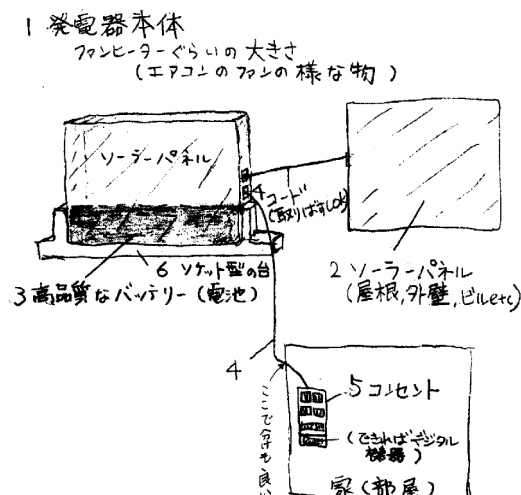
1 発電器本体
ファンヒーターぐらいの大きさ
（エアコンのファンの様な物）

ソーラーパネル

4 コード（取りはずし可）

6 ソケット型の台

3 高品質なバッテリー（電池）

2 ソーラーパネル（屋根,外壁,ビルetc）

4

ここで分けも良い

5 コンセント

（できればデジタル機器）

家（部屋）